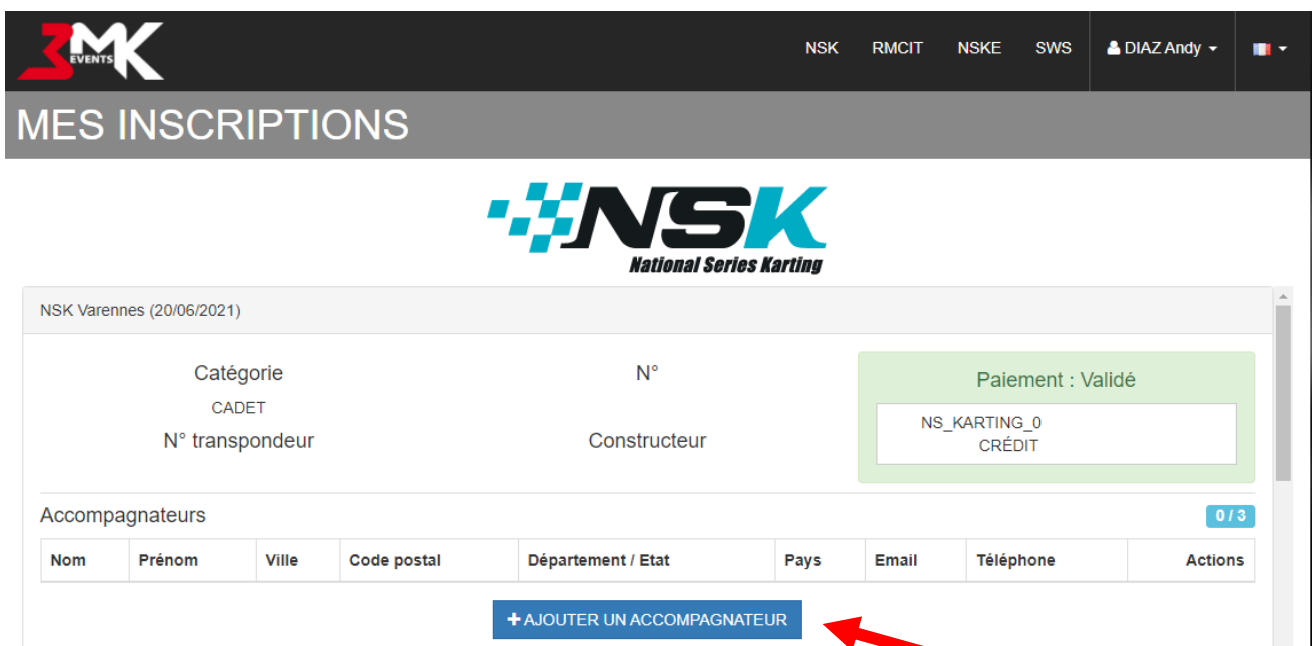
3MK EVENTS

NSK RMCIT NSKE SWS DIAZ Andy

MES INSCRIPTIONS

NSK
National Series Karting

NSK Varennes (20/06/2021)

Catégorie
CADET
N° transpondeur

N°

Constructeur

Paiement : Validé
NS_KARTING_0
CRÉDIT

Accompagnateurs
0 / 3

| Nom | Prénom | Ville | Code postal | Département / Etat | Pays | Email | Téléphone | Actions |
|---|---|---|---|---|---|---|---|---|

+ AJOUTER UN ACCOMPAGNATEUR